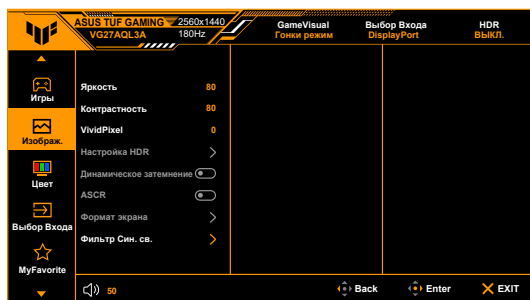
ASUS TUF GAMING 2560x1440
VG27AQL3A 180Hz

GameVisual
Гонки режим

Выбор Входа
DisplayPort

HDR
ВЫКЛ.

Игры

Изображ.

Цвет

Выбор Входа

MyFavorite

Яркость 80
Контрастность 80
VividPixel 0
Настройка HDR
Динамическое затемнение
ASCR
Формат экрана
Фильтр Син. св.

50

Back

Enter

EXIT